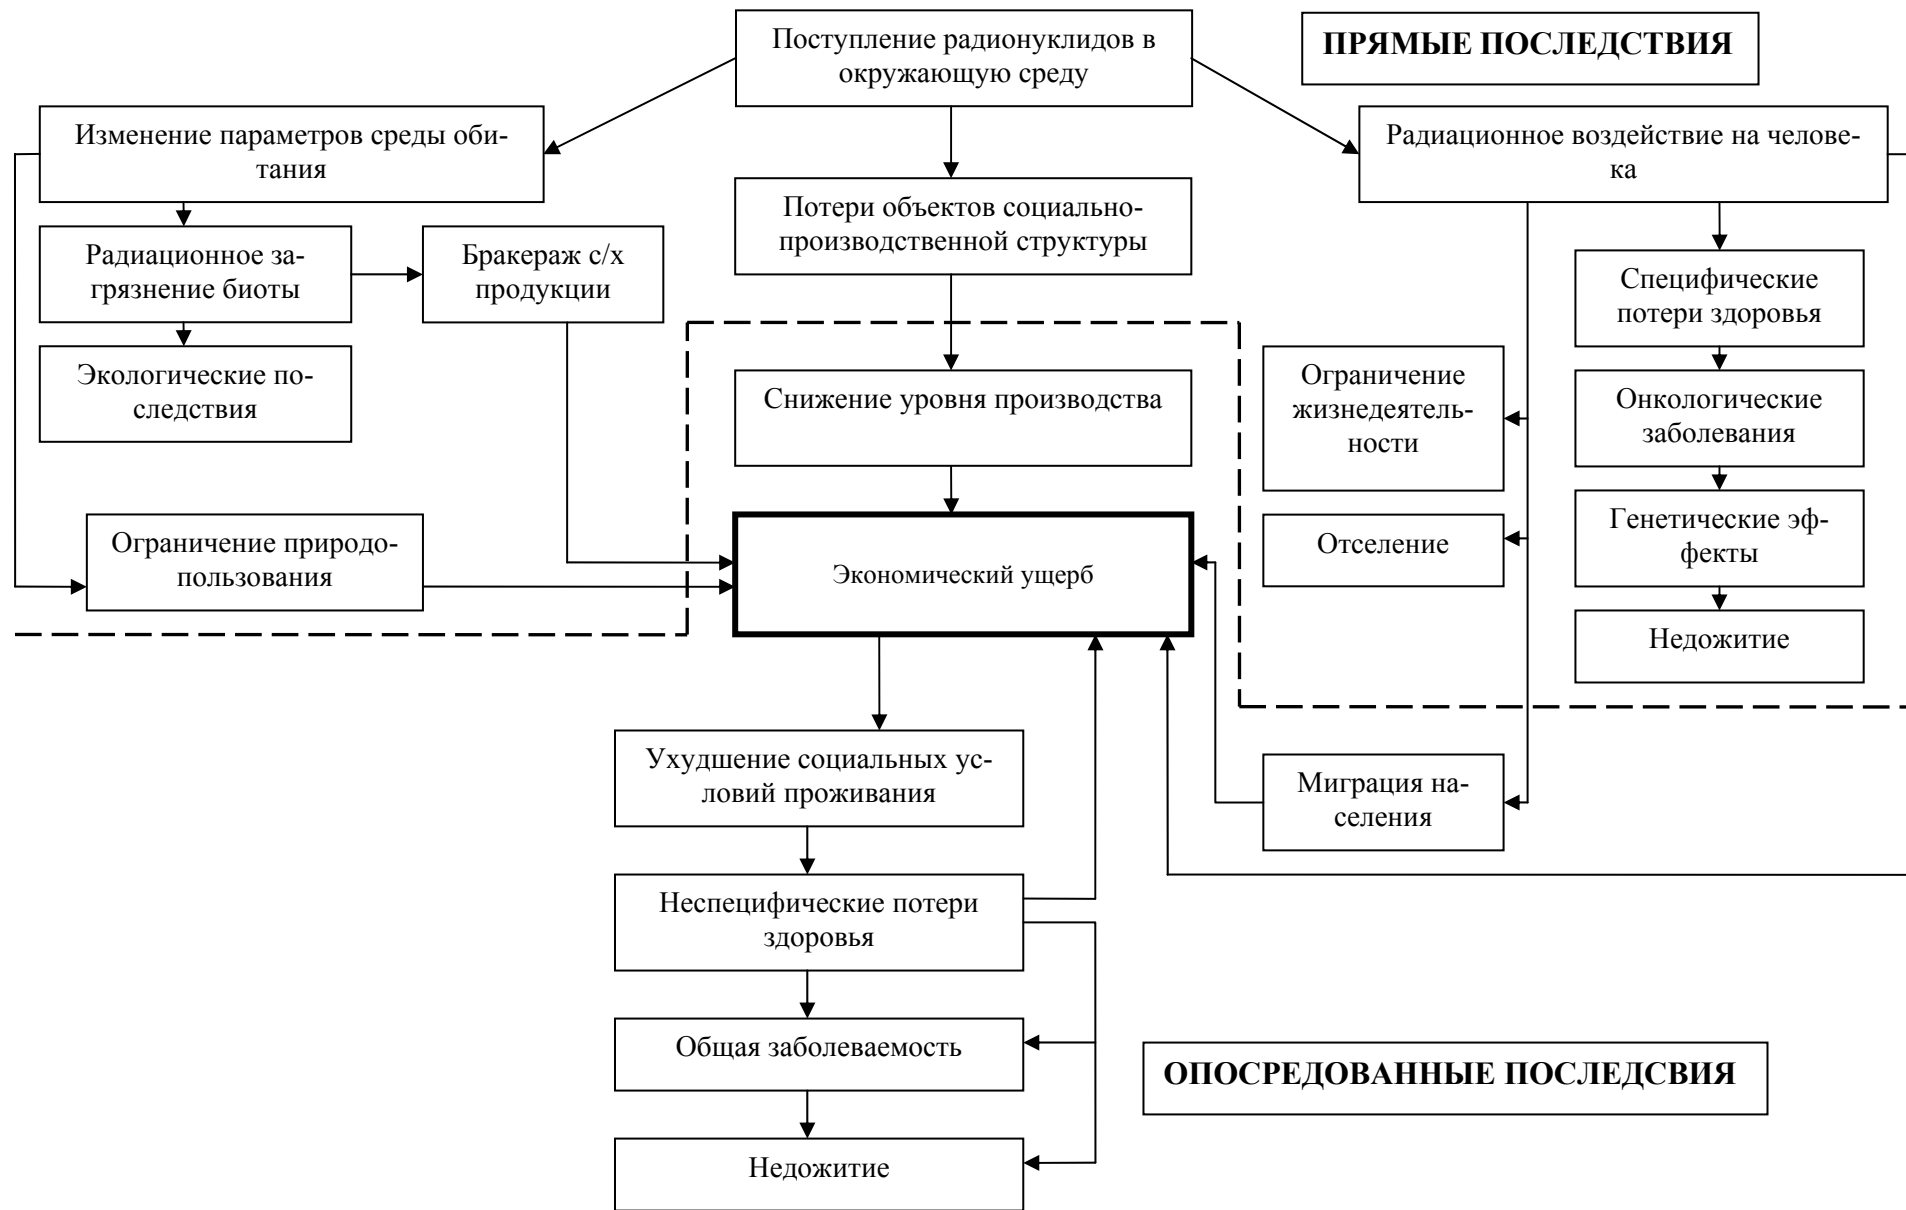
Поступление радионуклидов в окружающую среду

ПРЯМЫЕ ПОСЛЕДСТВИЯ

Изменение параметров среды обитания

Радиационное воздействие на человека

Потери объектов социально-производственной структуры

Радиационное загрязнение биоты

Бракераж с/х продукции

Специфические потери здоровья

Экологические последствия

Снижение уровня производства

Ограничение жизнедеятельности

Онкологические заболевания

Генетические эффекты

Отселение

Ограничение природопользования

Экономический ущерб

Недожитие

Ухудшение социальных условий проживания

Миграция населения

Неспецифические потери здоровья

Общая заболеваемость

ОПОСРЕДОВАННЫЕ ПОСЛЕДСВИЯ

Недожитие